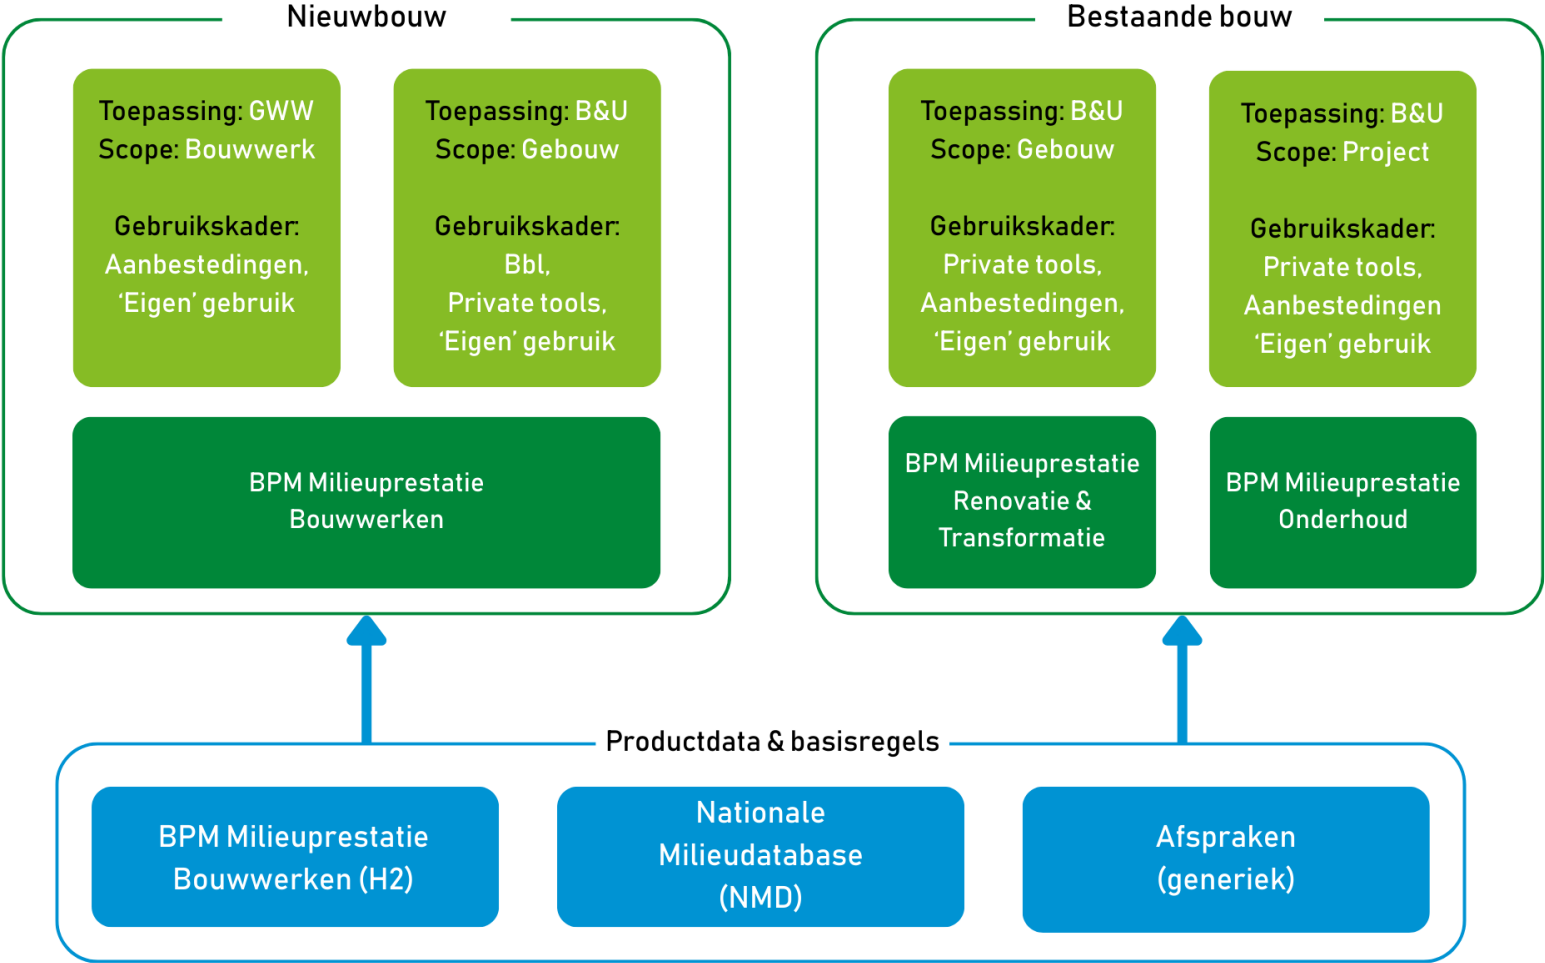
Nieuwbouw

Toepassing: GWW
Scope: Bouwwerk

Gebruikskader:
Aanbestedingen,
'Eigen' gebruik

Toepassing: B&U
Scope: Gebouw

Gebruikskader:
Bbl,
Private tools,
'Eigen' gebruik

BPM Milieuprestatie
Bouwwerken

Bestaande bouw

Toepassing: B&U
Scope: Gebouw

Gebruikskader:
Private tools,
Aanbestedingen,
'Eigen' gebruik

Toepassing: B&U
Scope: Project

Gebruikskader:
Private tools,
Aanbestedingen
'Eigen' gebruik

BPM Milieuprestatie
Renovatie &
Transformatie

BPM Milieuprestatie
Onderhoud

Productdata & basisregels

BPM Milieuprestatie
Bouwwerken (H2)

Nationale
Milieudatabase
(NMD)

Afspraken
(generiek)